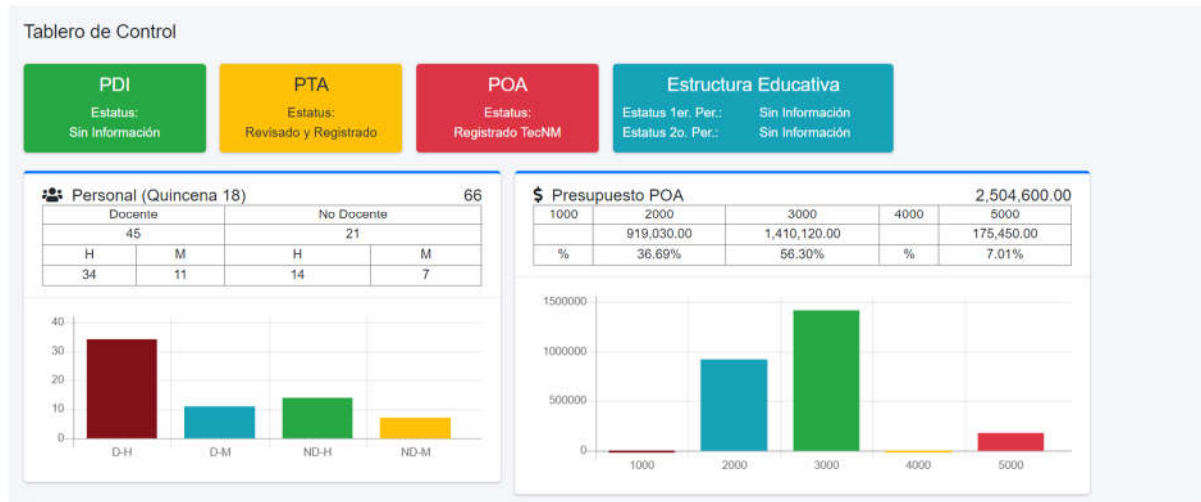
Tablero de Control

PDI
Estatus:
Sin Información

PTA
Estatus:
Revisado y Registrado

POA
Estatus:
Registrado TecNM

Estructura Educativa
Estatus 1er. Per.: Sin Información
Estatus 2o. Per.: Sin Información

Personal (Quincena 18) 66

| Docente | | No Docente | |
|---|---|---|---|
| 45 | | 21 | |
| H | M | H | M |
| 34 | 11 | 14 | 7 |

40
30
20
10
0
D-H D-M ND-H ND-M

$ Presupuesto POA 2,504,600.00

| 1000 | 2000 | 3000 | 4000 | 5000 |
|---|---|---|---|---|
| | 919,030.00 | 1,410,120.00 | | 175,450.00 |
| % | 36.69% | 56.30% | % | 7.01% |

1500000
1000000
500000
0
1000 2000 3000 4000 5000